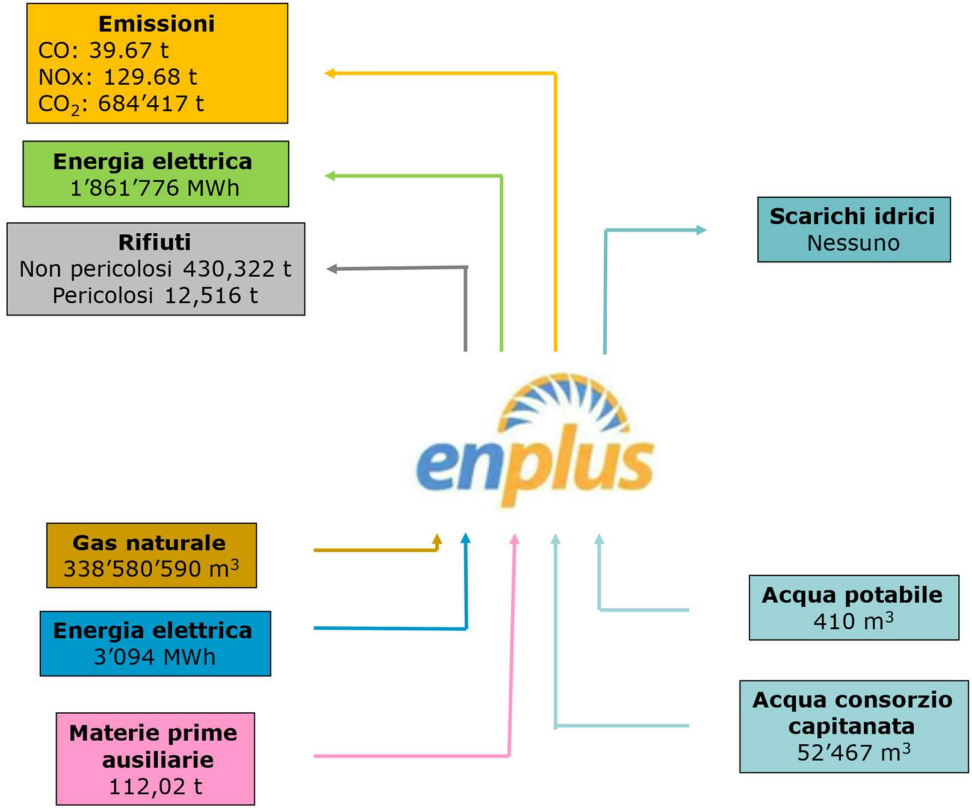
**Emissioni**
CO: 39.67 t
NOx: 129.68 t
$CO_2$: 684’417 t

**Energia elettrica**
1’861’776 MWh

**Rifiuti**
Non pericolosi 430,322 t
Pericolosi 12,516 t

**Scarichi idrici**
Nessuno

enplus

**Gas naturale**
338’580’590 $m^3$

**Energia elettrica**
3’094 MWh

**Materie prime ausiliarie**
112,02 t

**Acqua potabile**
410 $m^3$

**Acqua consorzio capitanata**
52’467 $m^3$